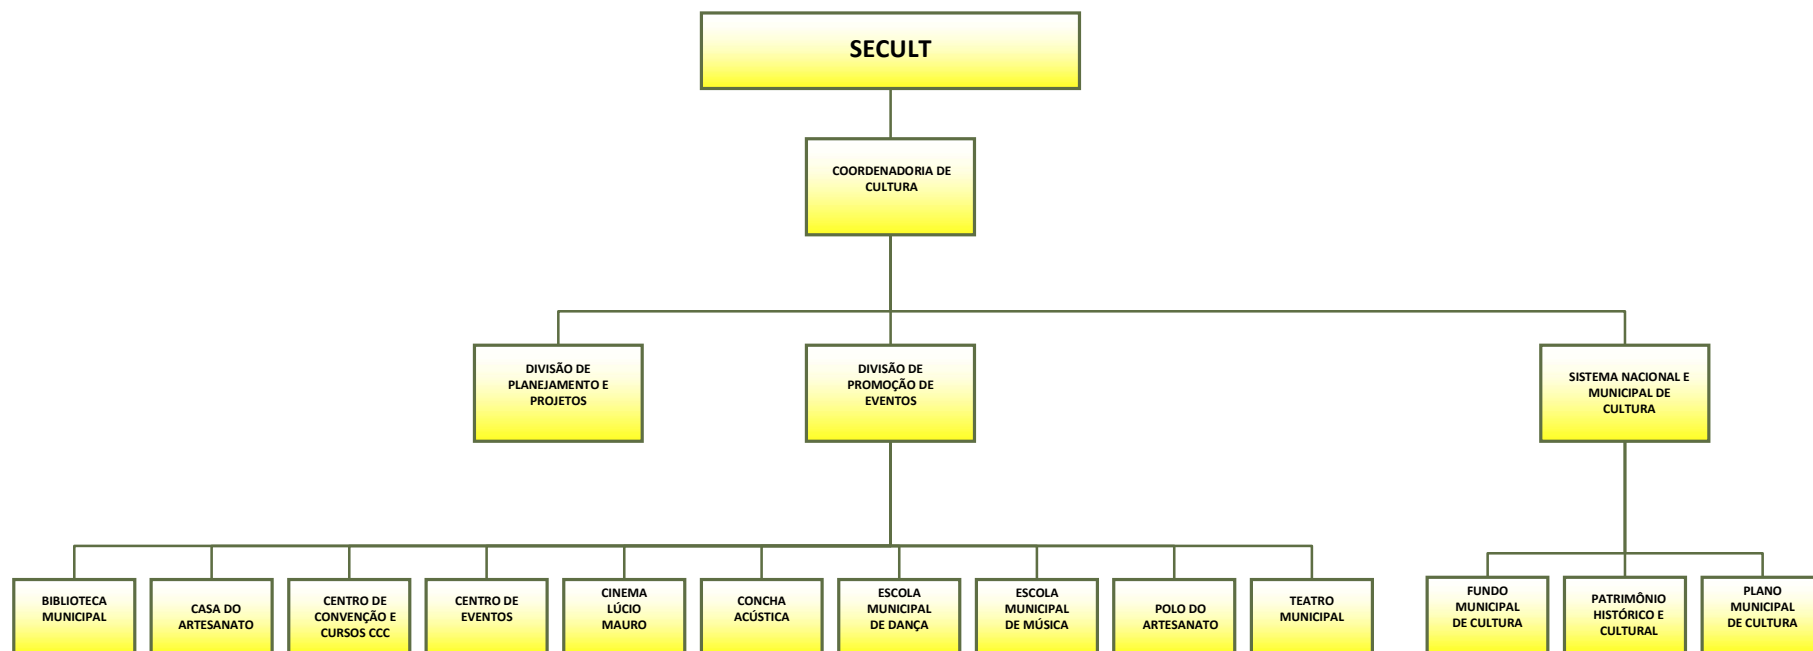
SECULT

COORDENADORIA DE CULTURA

DIVISÃO DE PLANEJAMENTO E PROJETOS

DIVISÃO DE PROMOÇÃO DE EVENTOS

SISTEMA NACIONAL E MUNICIPAL DE CULTURA

BIBLIOTECA MUNICIPAL

CASA DO ARTESANATO

CENTRO DE CONVENÇÃO E CURSOS CCC

CENTRO DE EVENTOS

CINEMA LÚCIO MAURO

CONCHA ACÚSTICA

ESCOLA MUNICIPAL DE DANÇA

ESCOLA MUNICIPAL DE MÚSICA

POLO DO ARTESANATO

TEATRO MUNICIPAL

FUNDO MUNICIPAL DE CULTURA

PATRIMÔNIO HISTÓRICO E CULTURAL

PLANO MUNICIPAL DE CULTURA